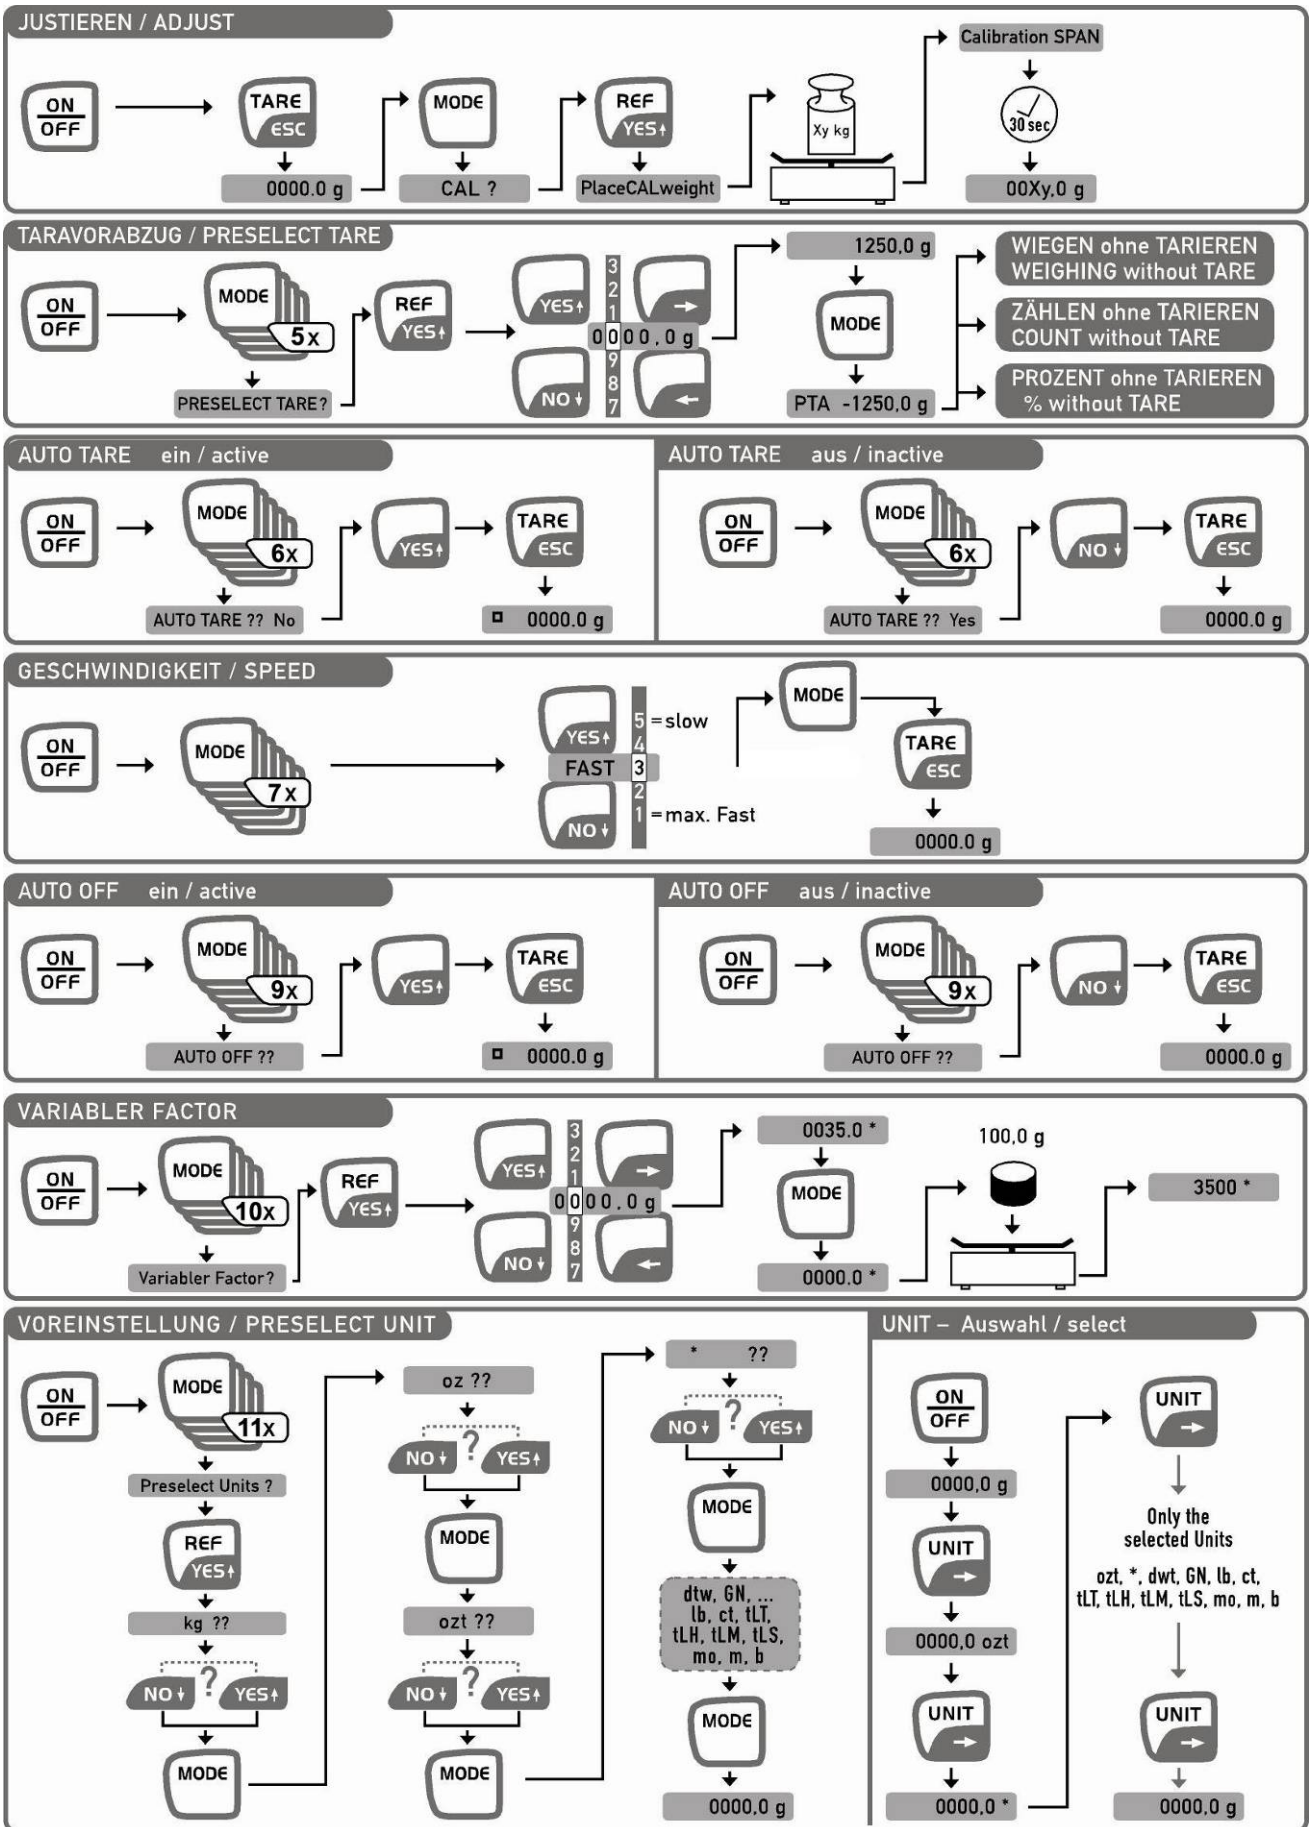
JUSTIEREN / ADJUST

ON
OFF

TARE
ESC

0000.0 g

MODE

CAL ?

REF
YES

PlaceCALweight

Xy kg

Calibration SPAN

30 sec

00Xy,0 g

TARAVORABZUG / PRESELECT TARE

ON
OFF

MODE
5x

PRESELECT TARE?

REF
YES

YES

NO

3
2
1
0000,0 g
9
8
7

1250,0 g

MODE

PTA -1250,0 g

WIEGEN ohne TARIEREN
WEIGHING without TARE

ZÄHLEN ohne TARIEREN
COUNT without TARE

PROZENT ohne TARIEREN
% without TARE

AUTO TARE ein / active

ON
OFF

MODE
6x

AUTO TARE ?? No

YES

TARE
ESC

0000.0 g

AUTO TARE aus / inactive

ON
OFF

MODE
6x

AUTO TARE ?? Yes

NO

TARE
ESC

0000.0 g

GESCHWINDIGKEIT / SPEED

ON
OFF

MODE
7x

YES

5 = slow
4
FAST 3
2
1 = max. Fast

NO

MODE

TARE
ESC

0000.0 g

AUTO OFF ein / active

ON
OFF

MODE
9x

AUTO OFF ??

YES

TARE
ESC

0000.0 g

AUTO OFF aus / inactive

ON
OFF

MODE
9x

AUTO OFF ??

NO

TARE
ESC

0000.0 g

VARIABLER FACTOR

ON
OFF

MODE
10x

Variabler Factor?

REF
YES

YES

NO

3
2
1
0000,0 g
9
8
7

0035.0 *

MODE

0000.0 *

100,0 g

3500 *

VOREINSTELLUNG / PRESELECT UNIT

ON
OFF

MODE
11x

Preselect Units ?

REF
YES

kg ??

NO ? YES

MODE

oz ??

NO ? YES

MODE

ozt ??

NO ? YES

MODE

* ??

NO ? YES

MODE

dtw, GN, ...
lb, ct, tLT,
tLH, tLM, tLS,
mo, m, b

MODE

0000,0 g

UNIT – Auswahl / select

ON
OFF

0000,0 g

UNIT

0000,0 ozt

UNIT

0000,0 *

UNIT

Only the
selected Units
ozt, *, dwt, GN, lb, ct,
tLT, tLH, tLM, tLS, mo, m, b

UNIT

0000,0 g